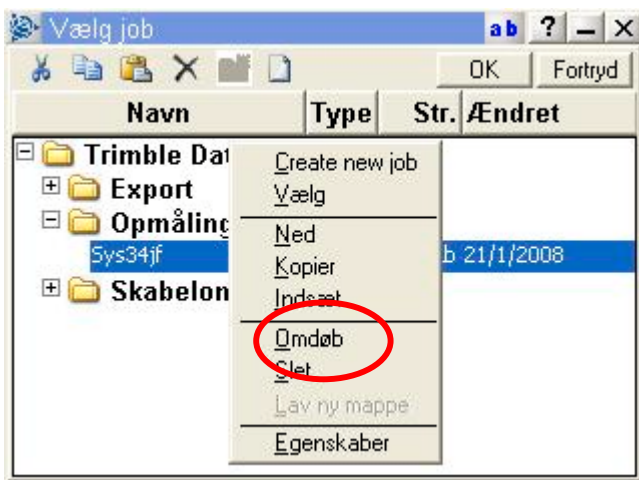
Vælg job
ab ? _ ×
OK Fortryd

| Navn | Type | Str. | Ændret |
|---|---|---|---|

Trimble Dat
Export
Opmåling
Sys34jf
b 21/1/2008
Skabelon

Create new job
Vælg
Ned
Kopier
Indsæt
Omdøb
Slet
Lav ny mappe
Egenskaber